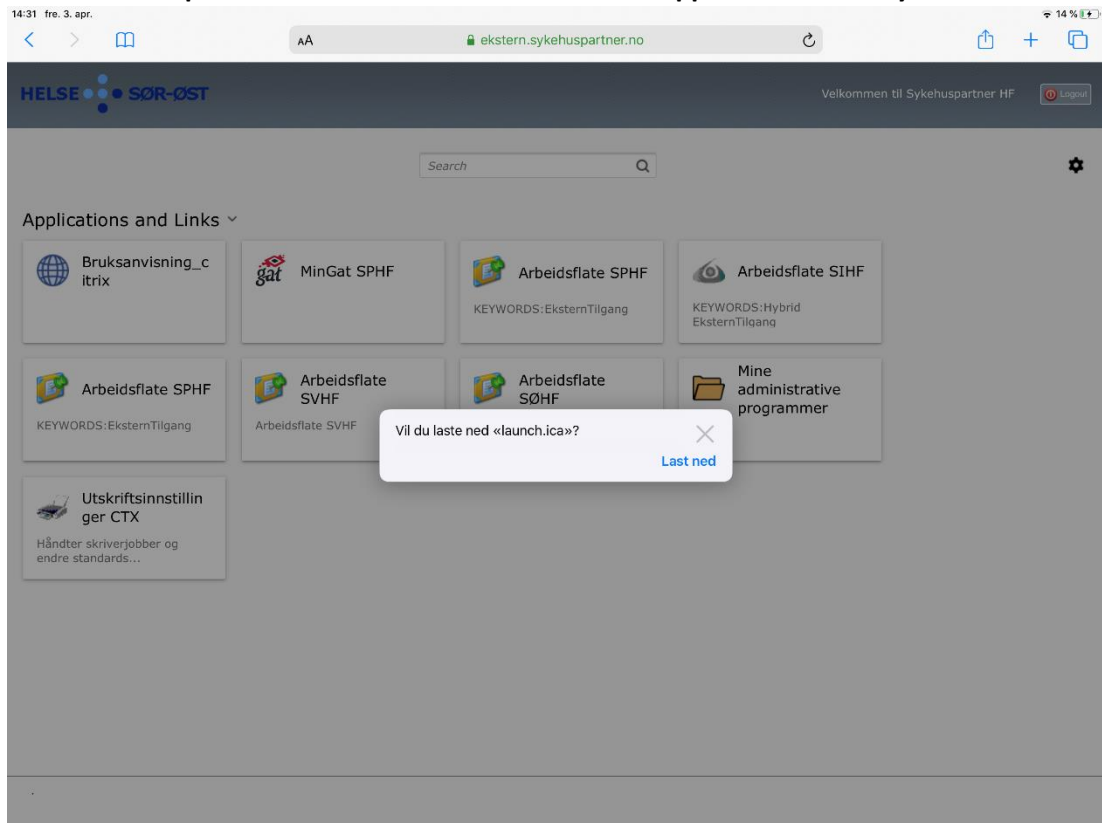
14:31 fre. 3. apr.

14 %

AA

ekstern.sykehuspartner.no

HELSE SØR-ØST

Velkommen til Sykehuspartner HF

Logout

Search

Applications and Links

Bruksanvisning_citrix

gat MinGat SPHF

Arbeidsflate SPHF

KEYWORDS:EksternTilgang

Arbeidsflate SIHF

KEYWORDS:Hybrid EksternTilgang

Arbeidsflate SPHF

KEYWORDS:EksternTilgang

Arbeidsflate SVHF

Arbeidsflate SVHF

Arbeidsflate SØHF

Mine administrative programmer

Vil du laste ned «launch.ica»?

Last ned

Utskriftsinnstillinger CTX

Håndter skriverjobber og endre standards...